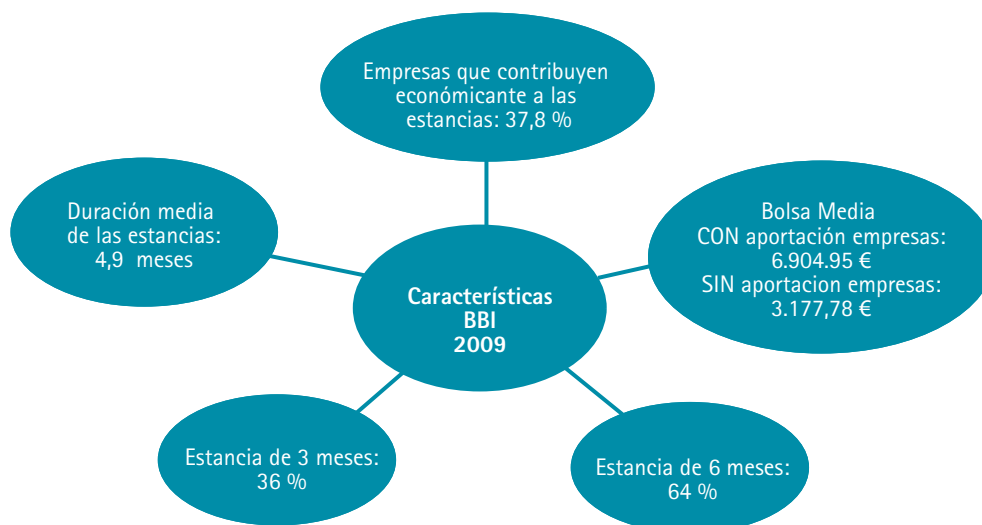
Empresas que contribuyen económicante a las estancias: 37,8 %

Duración media de las estancias: 4,9 meses

Bolsa Media
CON aportación empresas: 6.904.95 €
SIN aportacion empresas: 3.177,78 €

Características BBI 2009

Estancia de 3 meses: 36 %

Estancia de 6 meses: 64 %